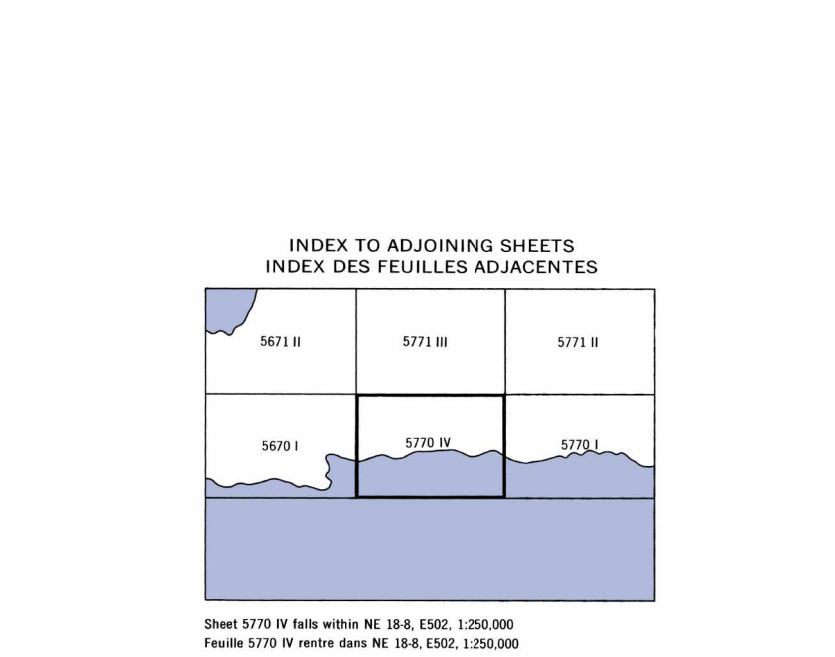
INDEX TO ADJOINING SHEETS
INDEX DES FEUILLES ADJACENTES

5671 II

5771 III

5771 II

5670 I

5770 IV

5770 I

Sheet 5770 IV falls within NE 18-8, E502, 1:250,000
Feuille 5770 IV rentre dans NE 18-8, E502, 1:250,000